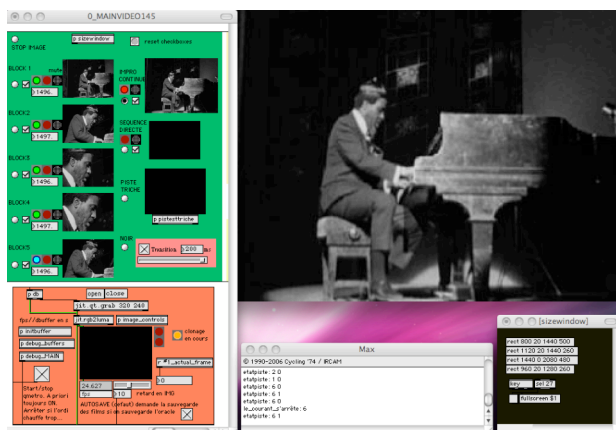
0_MAINVIDEO145

STOP IMAGE

p sizewindow

reset checkboxes

BLOCK 1

mute

p 1496...

IMPRO CONTINUE

BLOCK2

p 1497...

SEQUENCE DIRECTE

BLOCK3

p 1496...

PISTE TRICHE

BLOCK4

p 1496...

p pistetriche

NOIR

BLOCK5

transition 200 ms

p 1496...

p db

open close

jit.qt.grab 320 240

fps//buffer en c

jit.rgb2luma

p image_controls

p initbuffer

clonage en cours

p debug_buffers

p debug_MAIN

Start/stop qinetro. A priori toujours ON. Arrêter si l'ordi chauffe trop...

24.627

fps

10

retard en IMG

r #1_actuel_frame

b 0

AUTOSAVE (defaut) demande la sauvegarde des films si on sauvegarde l'oracle

Max

© 1990-2006 Cycling '74 / IRCAM

etatpiste: 2 0
etatpiste: 1 0
etatpiste: 6 0
etatpiste: 6 1
etatpiste: 6 0
le_courant_s'arrête: 6
etatpiste: 6 1

[sizewindow]

rect 800 20 1440 500
rect 1120 20 1440 260
rect 1440 0 2080 480
rect 960 20 1280 260

key

sel 27

fullscreen $1